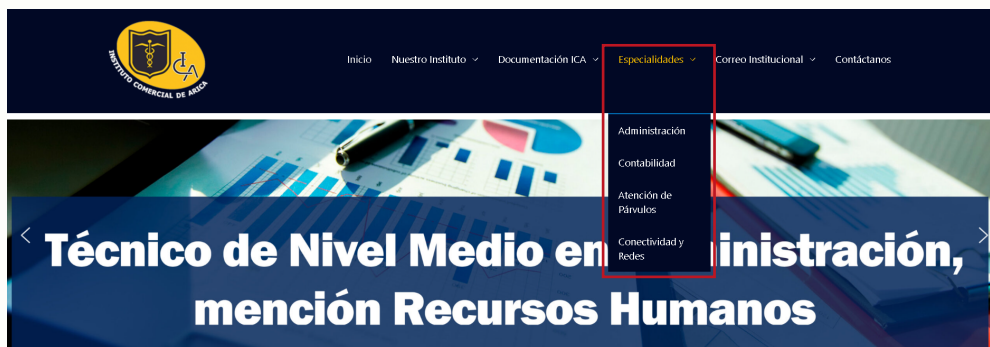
INSTITUTO COMERCIAL DE ARICA
ICA

Inicio Nuestro Instituto Documentación ICA Especialidades Correo Institucional Contáctanos

Administración
Contabilidad
Atención de Párvulos
Conectividad y Redes

Técnico de Nivel Medio en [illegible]inistración, mención Recursos Humanos